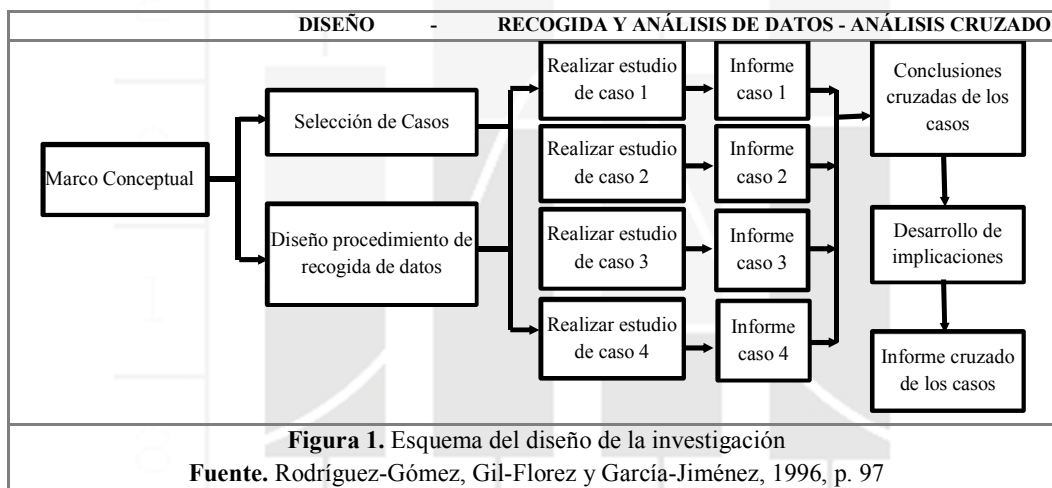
DISEÑO - RECOGIDA Y ANÁLISIS DE DATOS - ANÁLISIS CRUZADO

Marco Conceptual

Selección de Casos

Diseño procedimiento de recogida de datos

Realizar estudio de caso 1

Realizar estudio de caso 2

Realizar estudio de caso 3

Realizar estudio de caso 4

Informe caso 1

Informe caso 2

Informe caso 3

Informe caso 4

Conclusiones cruzadas de los casos

Desarrollo de implicaciones

Informe cruzado de los casos

**Figura 1.** Esquema del diseño de la investigación
**Fuente.** Rodríguez-Gómez, Gil-Florez y García-Jiménez, 1996, p. 97